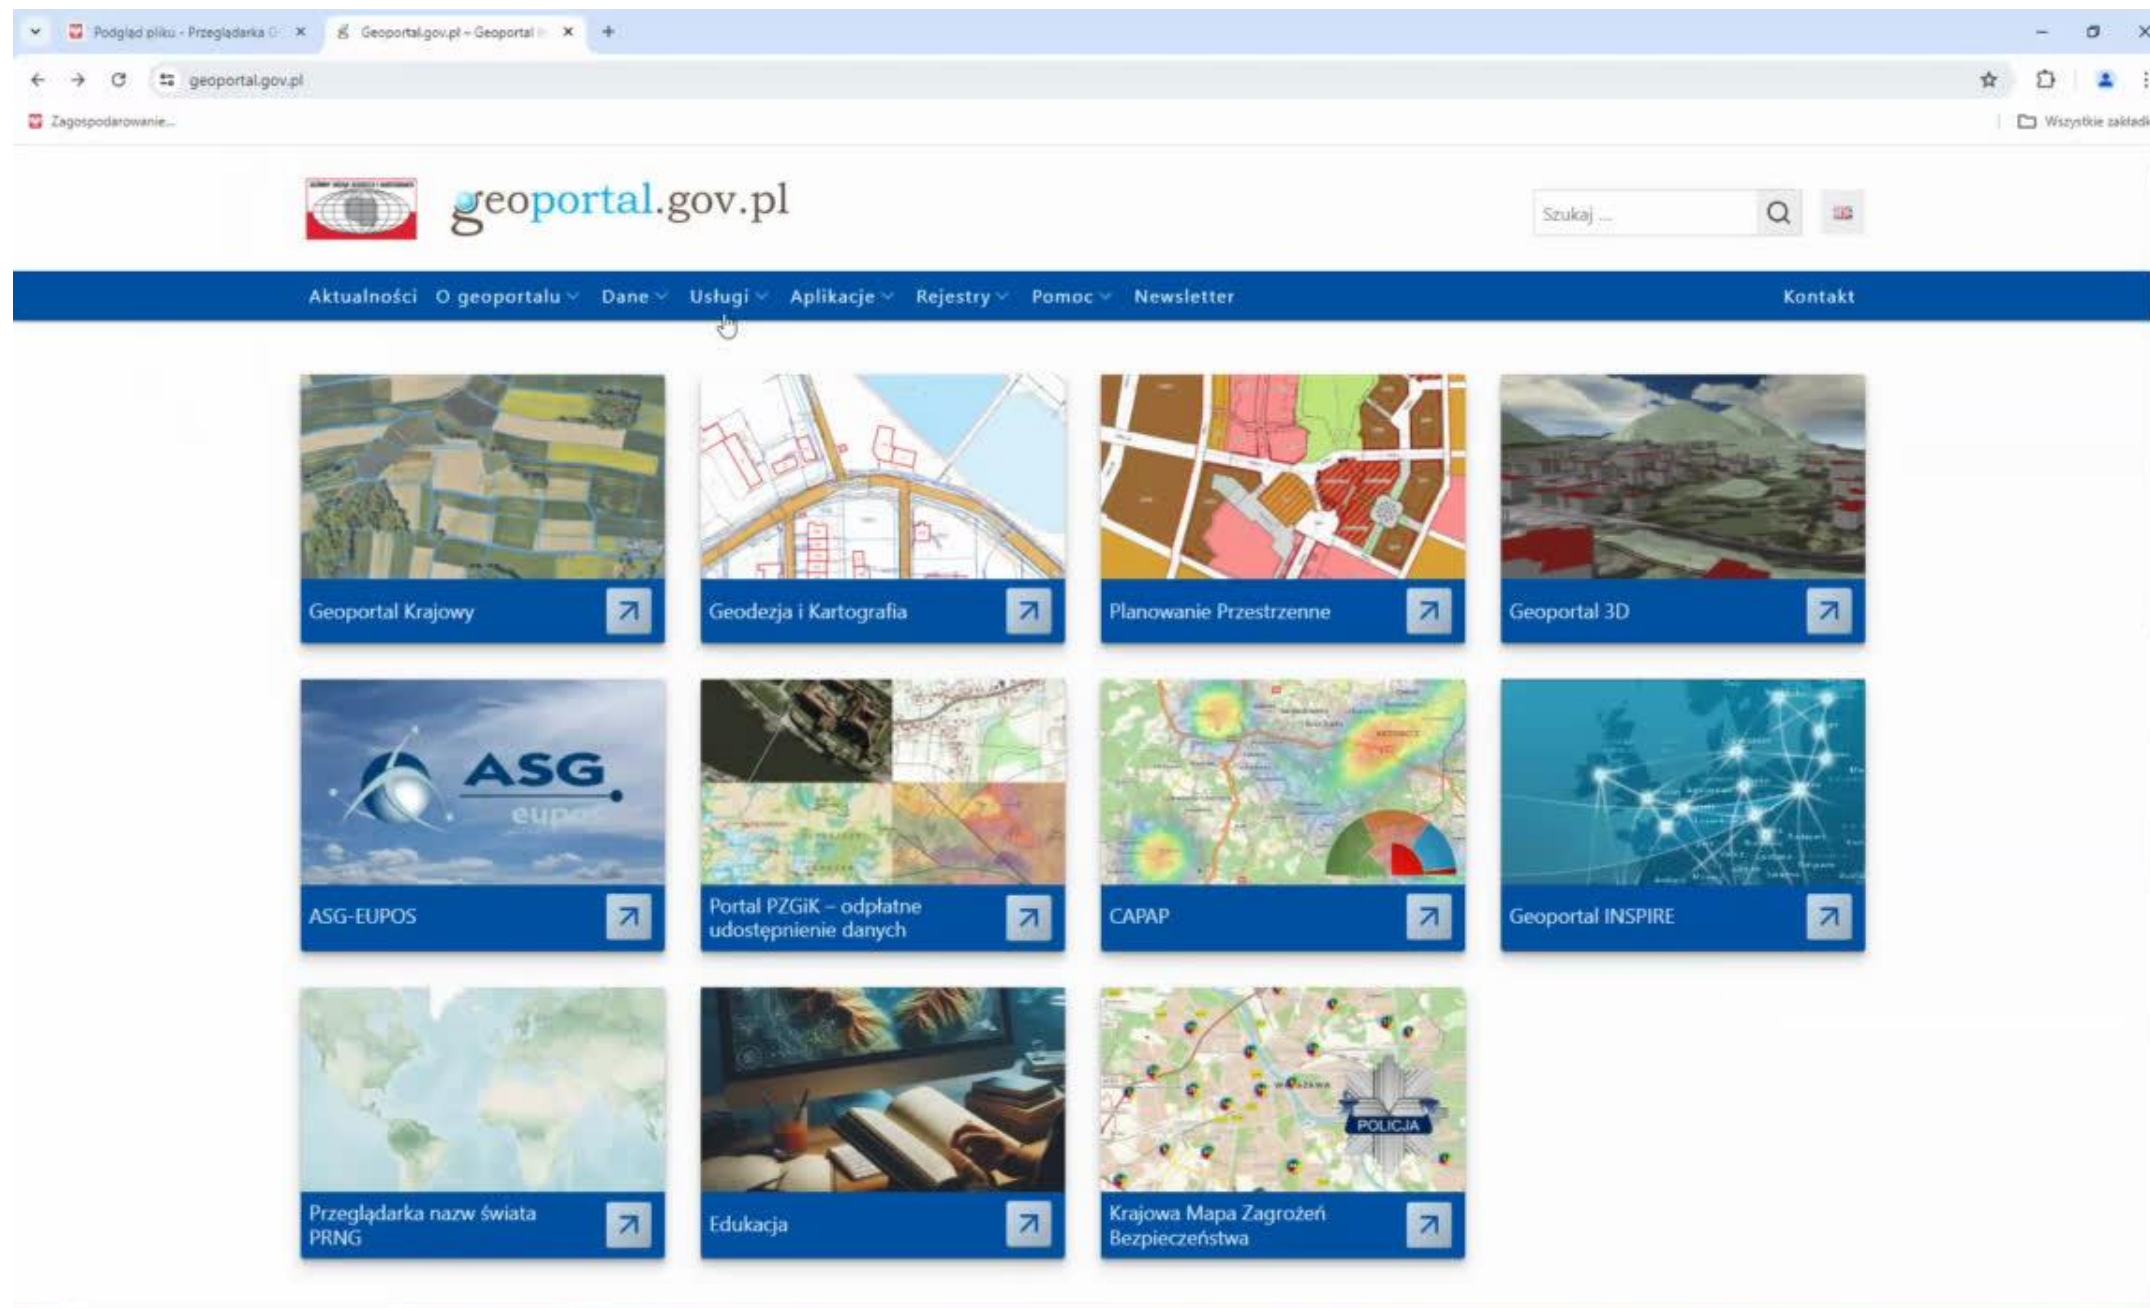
Podgląd pliku - Przeglądarka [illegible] ×
Geoportal.gov.pl – Geoportal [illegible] ×
+

geoportal.gov.pl

Zagospodarowanie...
Wszystkie zakładki

geoportal.gov.pl

Szukaj ...

Aktualności O geoportalu Dane Usługi Aplikacje Rejestry Pomoc Newsletter Kontakt

Geoportal Krajowy

Geodezja i Kartografia

Planowanie Przestrzenne

Geoportal 3D

ASG eupos

ASG-EUPOS

Portal PZGiK – odpłatne udostępnienie danych

CAPAP

Geoportal INSPIRE

Przeglądarka nazw świata PRNG

Edukacja

POLICJA

Krajowa Mapa Zagrożeń Bezpieczeństwa